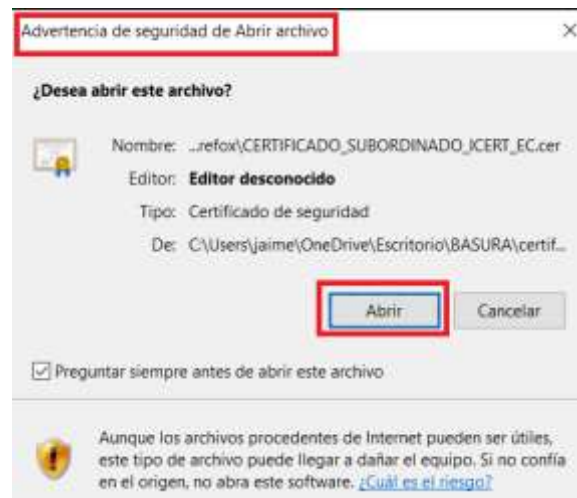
Advertencia de seguridad de Abrir archivo

×

¿Desea abrir este archivo?

Nombre: ...refox\CERTIFICADO_SUBORDINADO_ICERT_EC.cer

Editor: Editor desconocido

Tipo: Certificado de seguridad

De: C:\Users\jaime\OneDrive\Escritorio\BASURA\certif...

Abrir

Cancelar

Preguntar siempre antes de abrir este archivo

Aunque los archivos procedentes de Internet pueden ser útiles, este tipo de archivo puede llegar a dañar el equipo. Si no confía en el origen, no abra este software. ¿Cuál es el riesgo?